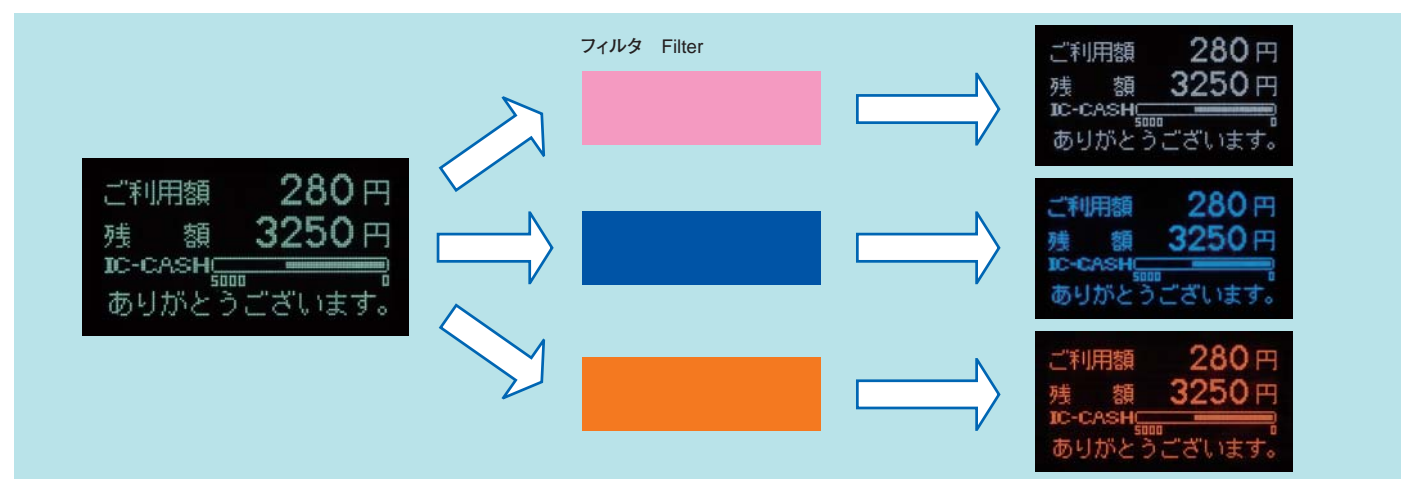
ご利用額 280円
残 額 3250円
IC-CASH
5000 0
ありがとうございます。

フィルタ Filter

ご利用額 280円
残 額 3250円
IC-CASH
5000 0
ありがとうございます。

ご利用額 280円
残 額 3250円
IC-CASH
5000 0
ありがとうございます。

ご利用額 280円
残 額 3250円
IC-CASH
5000 0
ありがとうございます。